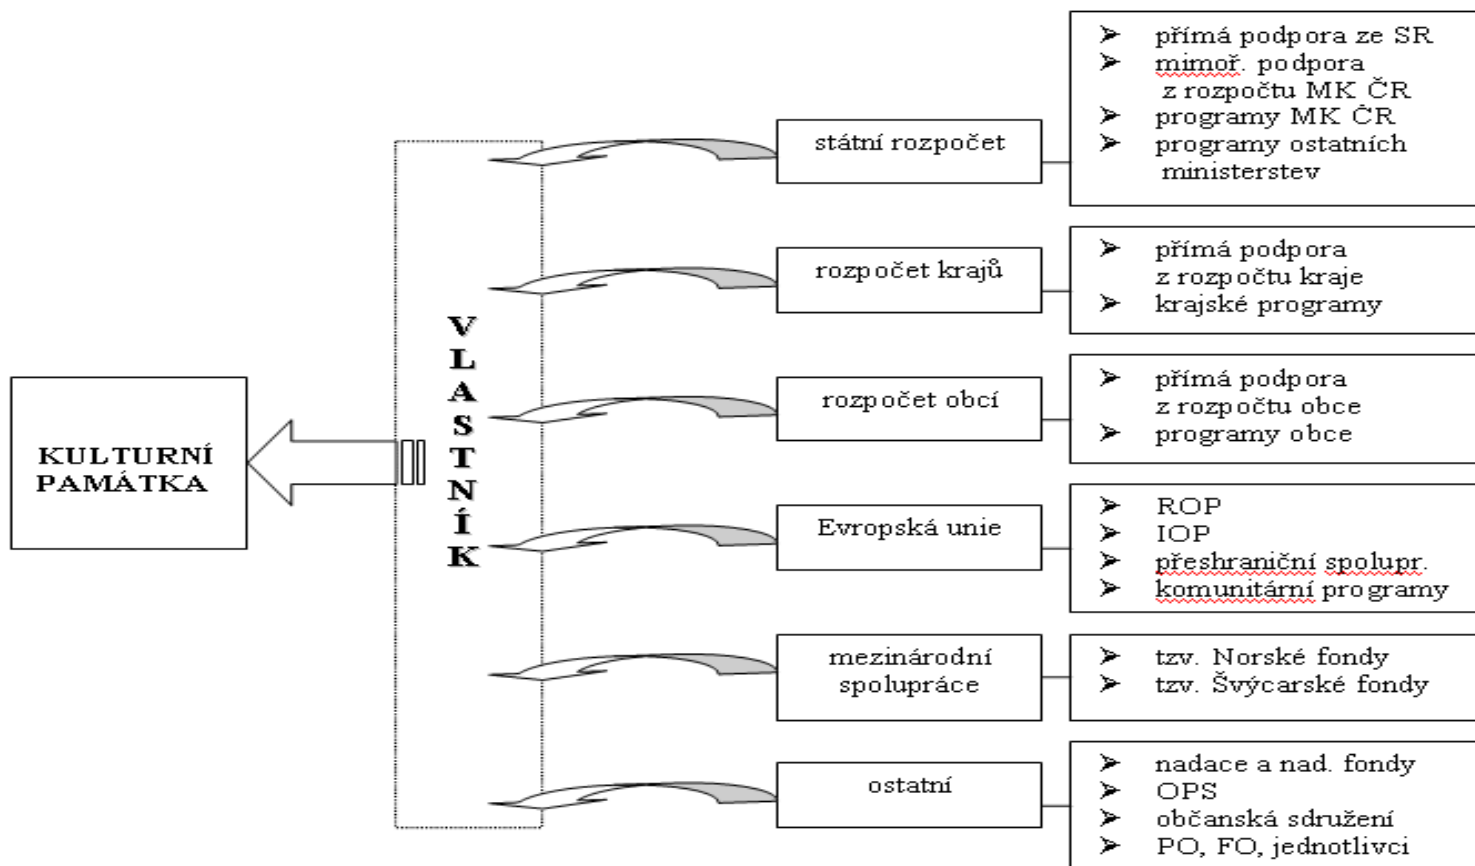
KULTURNÍ PAMÁTKA

VLASTNÍK

státní rozpočet

➢ přímá podpora ze SR
➢ mimoř. podpora z rozpočtu MK ČR
➢ programy MK ČR
➢ programy ostatních ministerstev

rozpočet krajů

➢ přímá podpora z rozpočtu kraje
➢ krajské programy

rozpočet obcí

➢ přímá podpora z rozpočtu obce
➢ programy obce

Evropská unie

➢ ROP
➢ IOP
➢ přeshraniční spolupr.
➢ komunitární programy

mezinárodní spolupráce

➢ tzv. Norské fondy
➢ tzv. Švýcarské fondy

ostatní

➢ nadace a nad. fondy
➢ OPS
➢ občanská sdružení
➢ PO, FO, jednotlivci